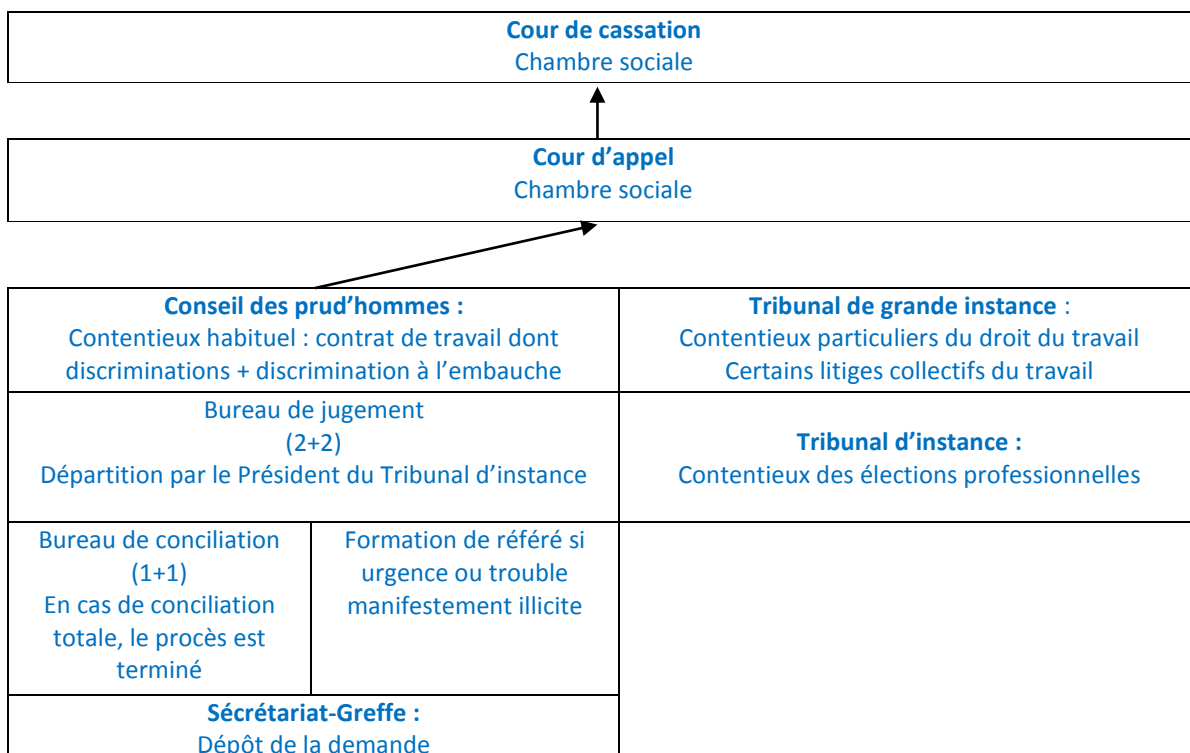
**Cour de cassation**
Chambre sociale

**Cour d'appel**
Chambre sociale

| **Conseil des prud'hommes :** Contentieux habituel : contrat de travail dont discriminations + discrimination à l'embauche | | **Tribunal de grande instance** : Contentieux particuliers du droit du travail Certains litiges collectifs du travail |
|---|---|---|
| Bureau de jugement (2+2) Départition par le Président du Tribunal d'instance | | **Tribunal d'instance :** Contentieux des élections professionnelles |
| Bureau de conciliation (1+1) En cas de conciliation totale, le procès est terminé | Formation de référé si urgence ou trouble manifestement illicite | |
| **Sécrétariat-Greffe :** Dépôt de la demande | | |